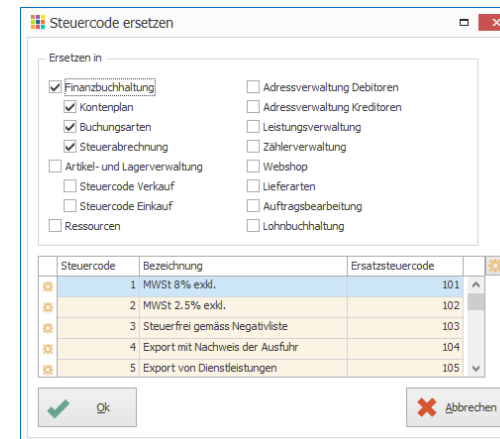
Steuercode ersetzen

Ersetzen in

Finanzbuchhaltung
Kontenplan
Buchungsarten
Steuerabrechnung
Artikel- und Lagerverwaltung
Steuercode Verkauf
Steuercode Einkauf
Ressourcen

Adressverwaltung Debitoren
Adressverwaltung Kreditoren
Leistungsverwaltung
Zählerverwaltung
Webshop
Lieferarten
Auftragsbearbeitung
Lohnbuchhaltung

| Steuercode | Bezeichnung | Ersatzsteuercode |
|---|---|---|
| 1 | MWSt 8% exkl. | 101 |
| 2 | MWSt 2.5% exkl. | 102 |
| 3 | Steuerfrei gemäss Negativliste | 103 |
| 4 | Export mit Nachweis der Ausfuhr | 104 |
| 5 | Export von Dienstleistungen | 105 |

Ok

Abbrechen